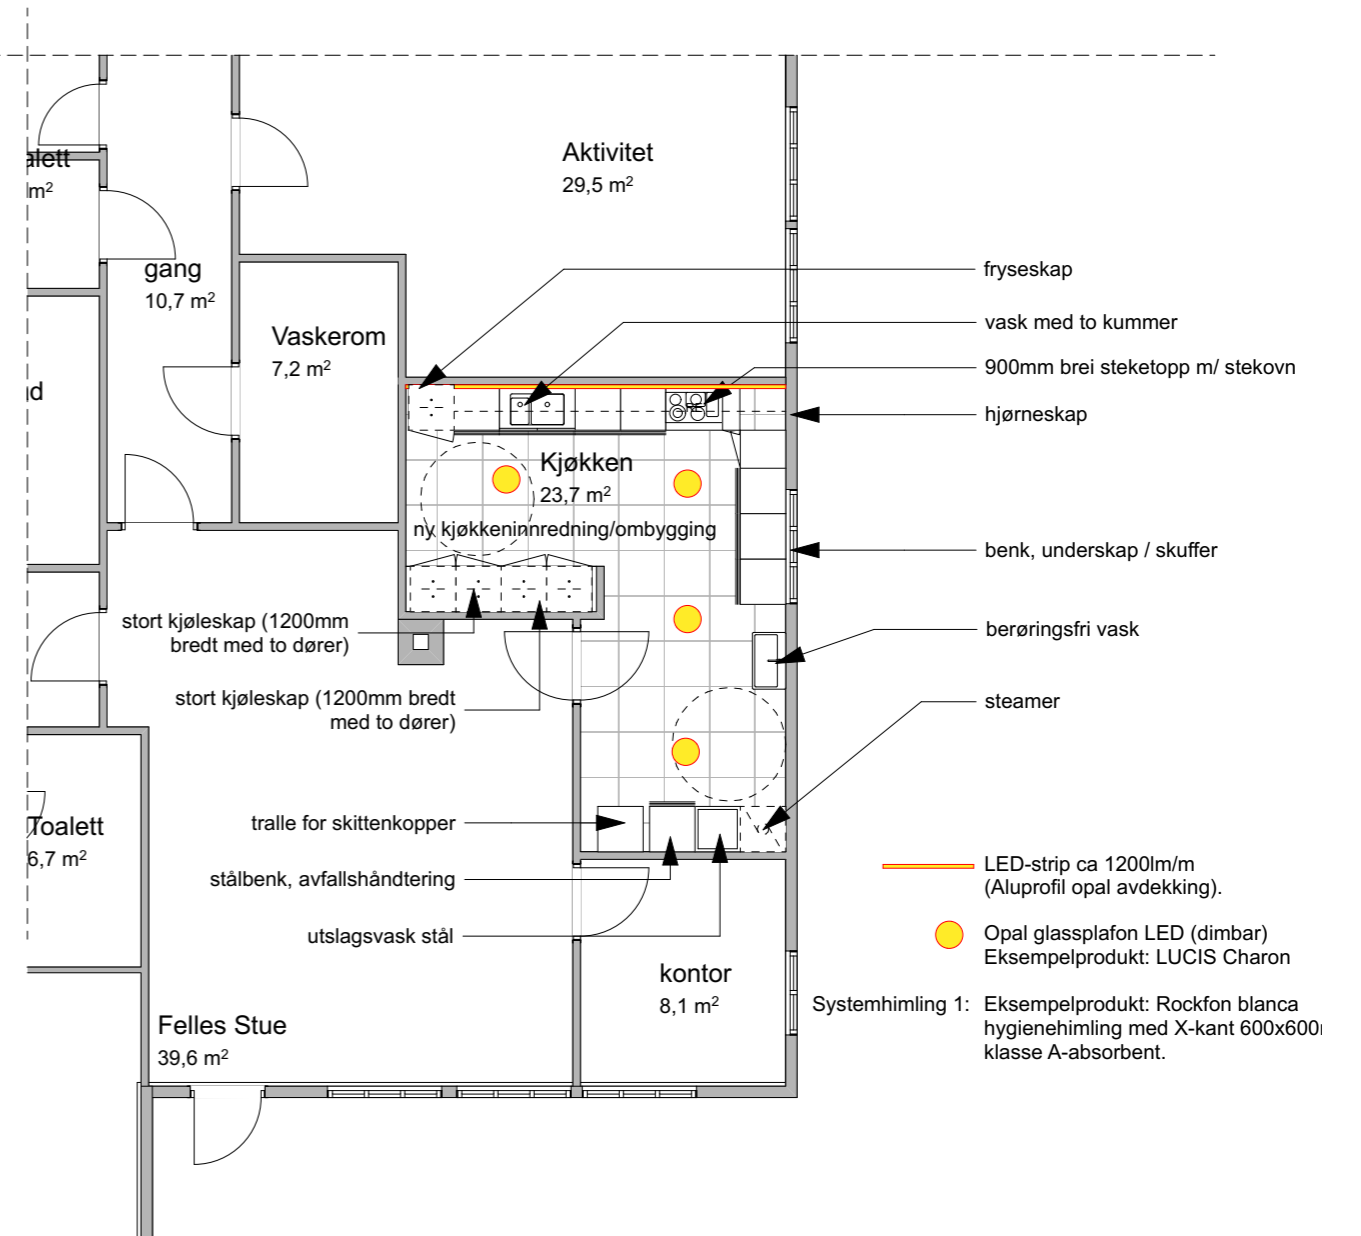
alett
m$^2$

Aktivitet
29,5 m$^2$

gang
10,7 m$^2$

Vaskerom
7,2 m$^2$

d

fryseskap

vask med to kummer

900mm brei steketopp m/ stekovn

hjørneskap

Kjøkken
23,7 m$^2$
ny kjøkkeninnredning/ombygging

benk, underskap / skuffer

stort kjøleskap (1200mm bredt med to dører)

berøringsfri vask

stort kjøleskap (1200mm bredt med to dører)

steamer

Toalett
6,7 m$^2$

tralle for skittenkopper

stålbenk, avfallshåndtering

utslagsvask stål

LED-strip ca 1200lm/m
(Aluprofil opal avdekking).

Opal glassplafon LED (dimbar)
Eksempelprodukt: LUCIS Charon

kontor
8,1 m$^2$

Systemhimling 1: Eksempelprodukt: Rockfon blanca hygienehimling med X-kant 600x600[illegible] klasse A-absorbent.

Felles Stue
39,6 m$^2$